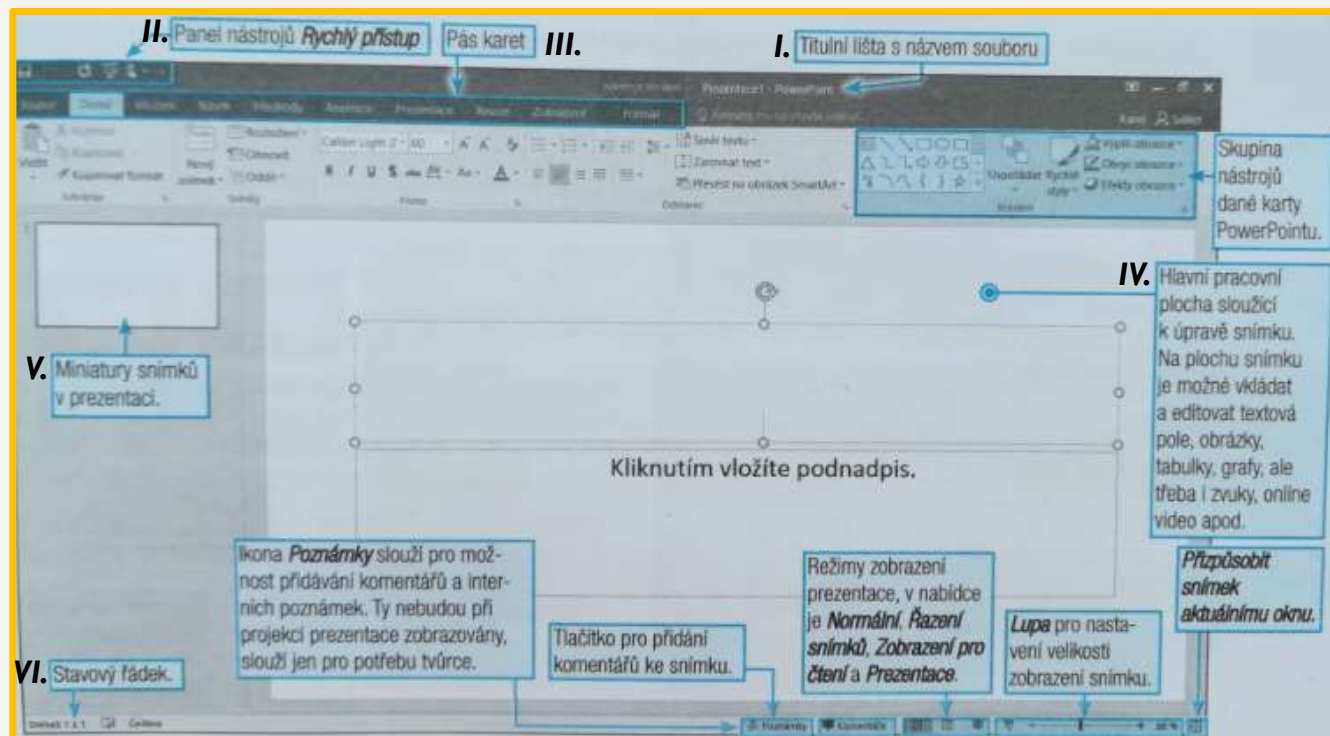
II. Panel nástrojů ***Rychlý přístup***

Pás karet III.

I. Titulní lišta s názvem souboru

Soubor Domů Vložení Návrh Přechody Animace Prezentace Revize Zobrazení Formát

Prezentace1 - PowerPoint

Skupina nástrojů dané karty PowerPointu.

IV. Hlavní pracovní plocha sloužící k úpravě snímku. Na plochu snímku je možné vkládat a editovat textová pole, obrázky, tabulky, grafy, ale třeba i zvuky, online video apod.

V. Miniatury snímků v prezentaci.

Kliknutím vložíte podnadpis.

Ikona ***Poznámky*** slouží pro možnost přidávání komentářů a interních poznámek. Ty nebudou při projekci prezentace zobrazovány, slouží jen pro potřebu tvůrce.

Tlačítko pro přidání komentářů ke snímku.

Režimy zobrazení prezentace, v nabídce je ***Normální***, ***Řazení snímků***, ***Zobrazení pro čtení*** a ***Prezentace***.

***Lupa*** pro nastavení velikosti zobrazení snímku.

***Přizpůsobit snímek aktuálnímu oknu.***

VI. Stavový řádek.

Snímek 1 z 1 Čeština

Poznámky Komentáře